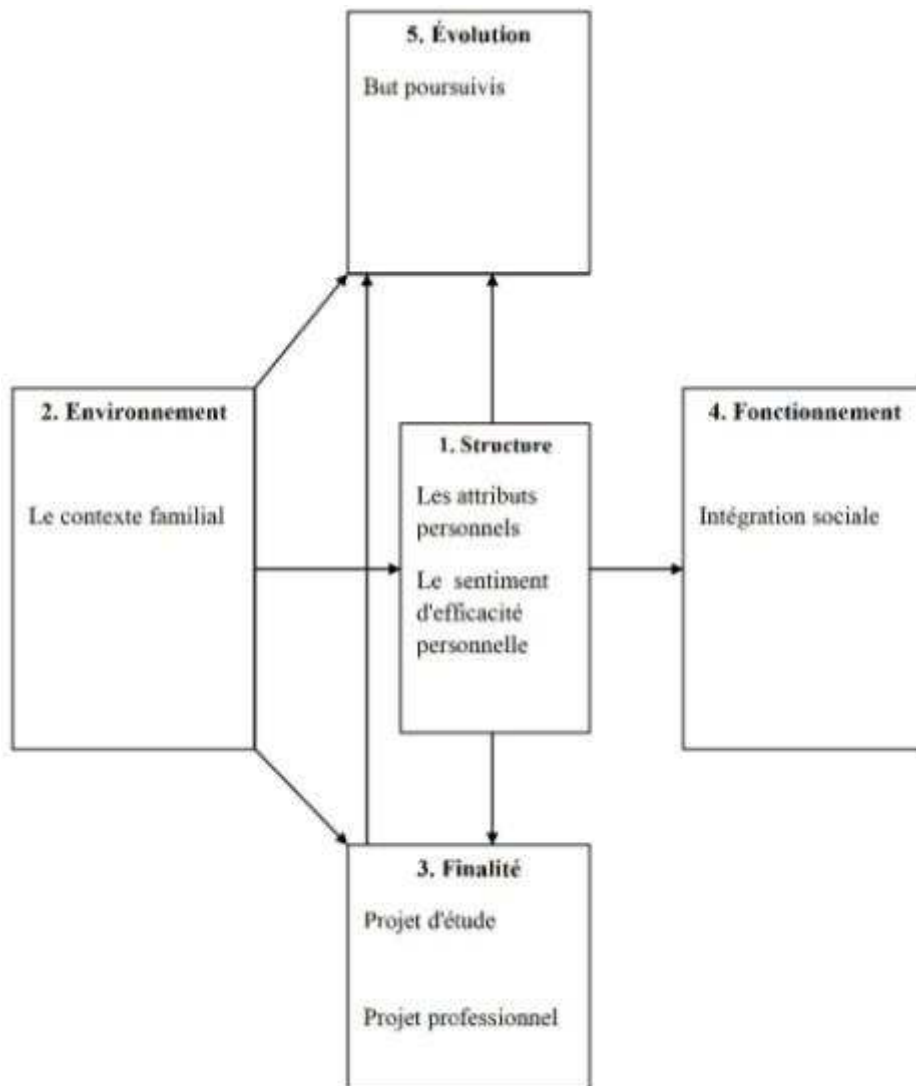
5. Évolution

But poursuivis

2. Environnement

Le contexte familial

1. Structure

Les attributs personnels

Le sentiment d'efficacité personnelle

4. Fonctionnement

Intégration sociale

3. Finalité

Projet d'étude

Projet professionnel